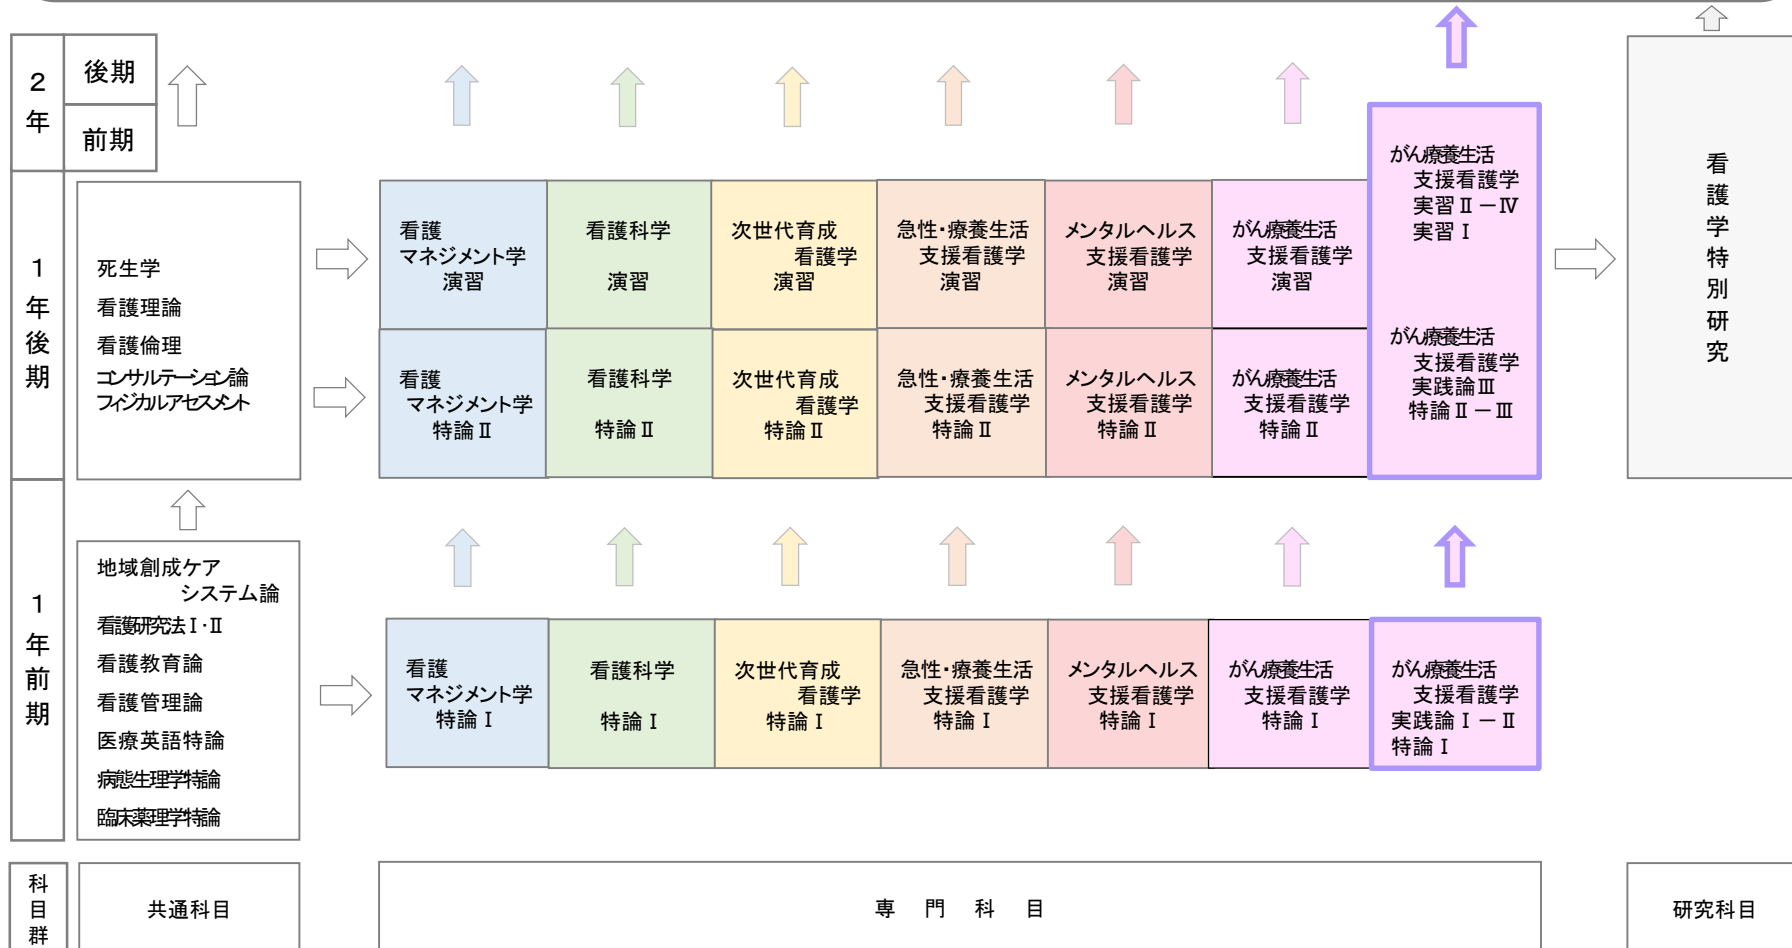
2年

後期

前期

1年後期

死生学
看護理論
看護倫理
コンサルテーション論
フィジカルアセスメント

| 看護 マネジメント学 演習 | 看護科学 演習 | 次世代育成 看護学 演習 | 急性・療養生活 支援看護学 演習 | メンタルヘルス 支援看護学 演習 | がん療養生活 支援看護学 演習 |
|---|---|---|---|---|---|
| 看護 マネジメント学 特論 Ⅱ | 看護科学 特論 Ⅱ | 次世代育成 看護学 特論 Ⅱ | 急性・療養生活 支援看護学 特論 Ⅱ | メンタルヘルス 支援看護学 特論 Ⅱ | がん療養生活 支援看護学 特論 Ⅱ |

がん療養生活 支援看護学 実習 Ⅱ －Ⅳ 実習 Ⅰ

がん療養生活 支援看護学 実践論 Ⅲ 特論 Ⅱ － Ⅲ

看護学特別研究

1年前期

地域創成ケア システム論
看護研究法 Ⅰ・Ⅱ
看護教育論
看護管理論
医療英語特論
病態生理学特論
臨床薬理学特論

| 看護 マネジメント学 特論 Ⅰ | 看護科学 特論 Ⅰ | 次世代育成 看護学 特論 Ⅰ | 急性・療養生活 支援看護学 特論 Ⅰ | メンタルヘルス 支援看護学 特論 Ⅰ | がん療養生活 支援看護学 特論 Ⅰ | がん療養生活 支援看護学 実践論 Ⅰ － Ⅱ 特論 Ⅰ |
|---|---|---|---|---|---|---|

科目群

共通科目

専　門　科　目

研究科目